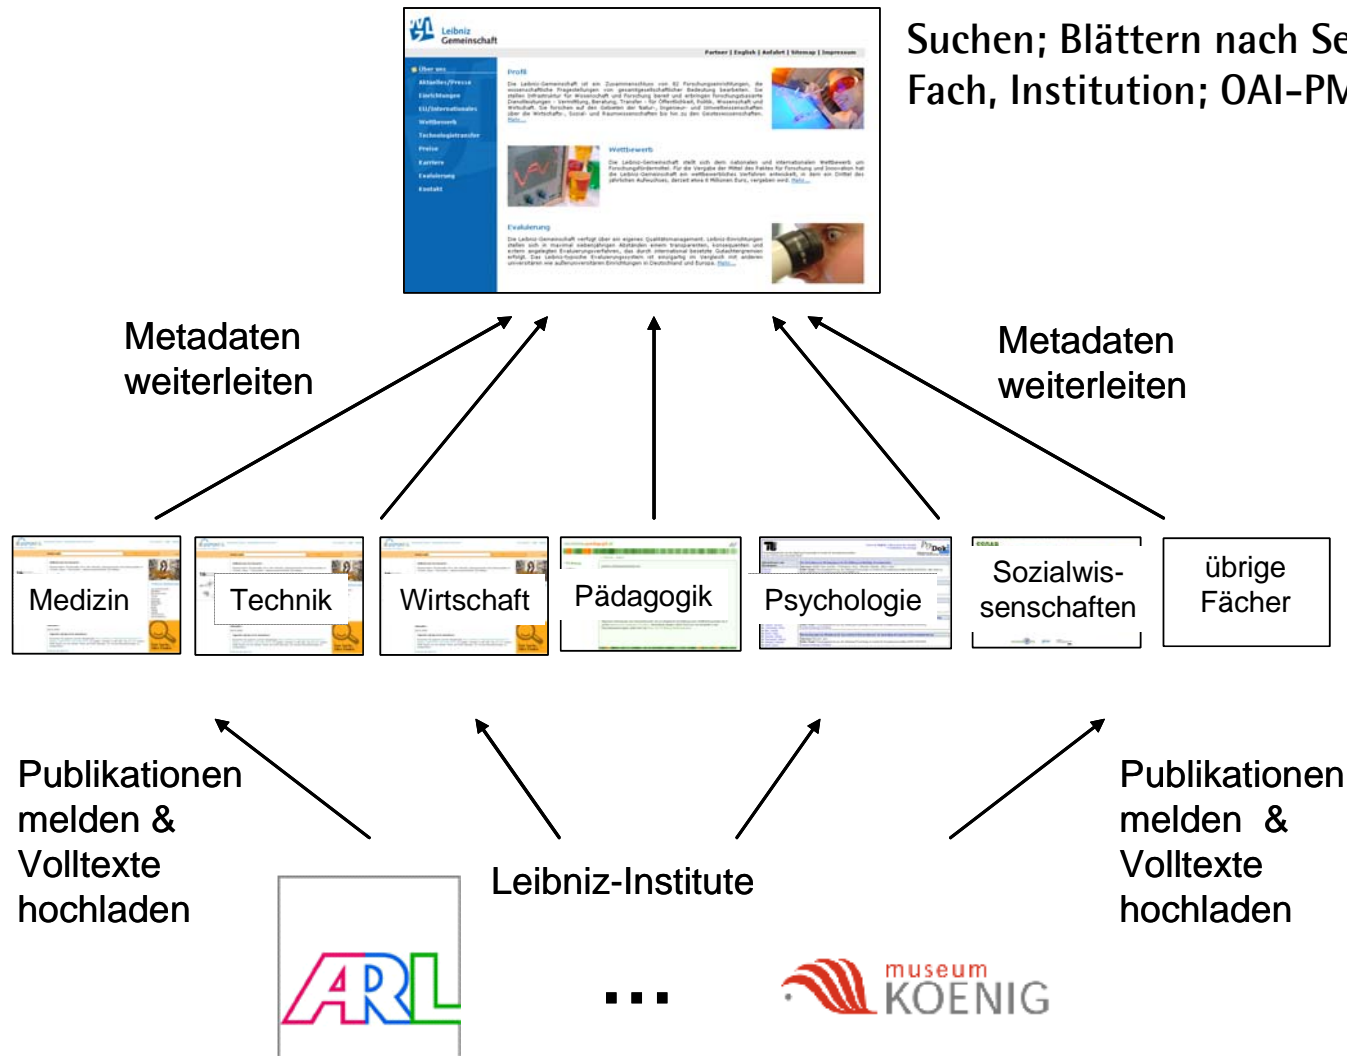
Leibniz Gemeinschaft

Partner | English | Anfahrt | Sitemap | Impressum

Über uns
Aktuelles/Presse
Einrichtungen
EU/Internationales
Wettbewerb
Technologietransfer
Preise
Karriere
Evaluierung
Kontakt

Profil

Wettbewerb

Evaluierung

Suchen; Blättern nach Se
Fach, Institution; OAI-PM

Metadaten weiterleiten

Metadaten weiterleiten

Medizin

Technik

Wirtschaft

Pädagogik

Psychologie

Sozialwissenschaften

übrige Fächer

Publikationen melden & Volltexte hochladen

Leibniz-Institute

Publikationen melden & Volltexte hochladen

ARL

...

museum KOENIG